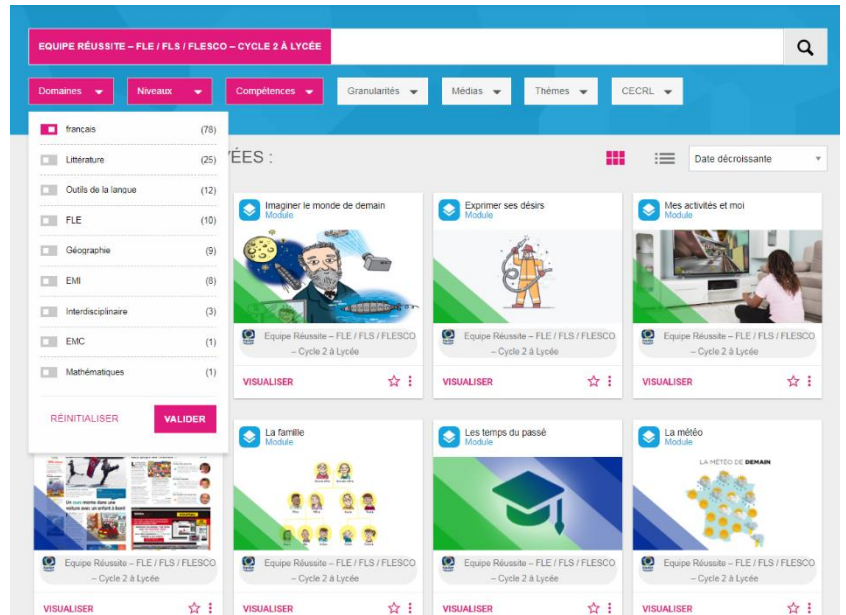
EQUIPE RÉUSSITE – FLE / FLS / FLESCO – CYCLE 2 À LYCÉE

Domaines Niveaux Compétences Granularités Médias Thèmes CECRL

français (78)
Littérature (25)
Outils de la langue (12)
FLE (10)
Géographie (9)
EMI (8)
Interdisciplinaire (3)
EMC (1)
Mathématiques (1)

RÉINITIALISER VALIDER

ÉES :

Date décroissante

Imaginer le monde de demain
Module
Equipe Réussite – FLE / FLS / FLESCO – Cycle 2 à Lycée
VISUALISER

Exprimer ses désirs
Module
Equipe Réussite – FLE / FLS / FLESCO – Cycle 2 à Lycée
VISUALISER

Mes activités et moi
Module
Equipe Réussite – FLE / FLS / FLESCO – Cycle 2 à Lycée
VISUALISER

Equipe Réussite – FLE / FLS / FLESCO – Cycle 2 à Lycée
VISUALISER

La famille
Module
Equipe Réussite – FLE / FLS / FLESCO – Cycle 2 à Lycée
VISUALISER

Les temps du passé
Module
Equipe Réussite – FLE / FLS / FLESCO – Cycle 2 à Lycée
VISUALISER

La météo
Module
LA MÉTÉO DE DEMAIN
Equipe Réussite – FLE / FLS / FLESCO – Cycle 2 à Lycée
VISUALISER